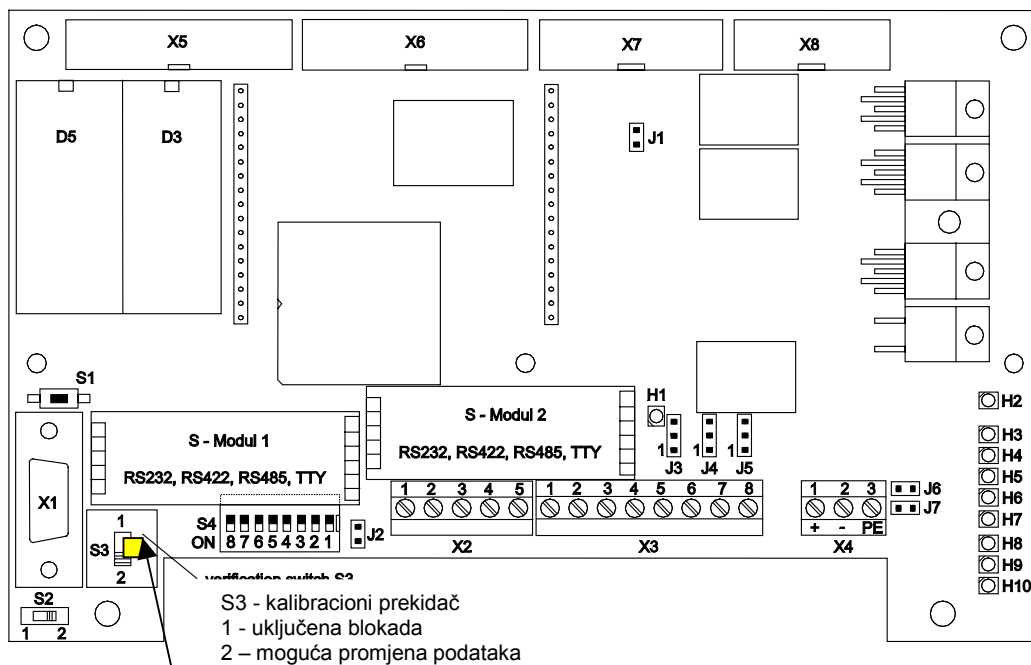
X5
X6
X7
X8
D5
D3
J1
S1
H1
S - Modul 2
RS232, RS422, RS485, TTY
H2
S - Modul 1
RS232, RS422, RS485, TTY
1 J3
1 J4
1 J5
H3
H4
H5
H6
H7
H8
H9
H10
X1
S4
ON 8 7 6 5 4 3 2 1
J2
1 2 3 4 5
X2
1 2 3 4 5 6 7 8
X3
1 2 3
+ - PE
X4
J6
J7
1
S3
2
verification switch S3
S2
1 2
S3 - kalibracioni prekidač
1 - uključena blokada
2 – moguća promjena podataka